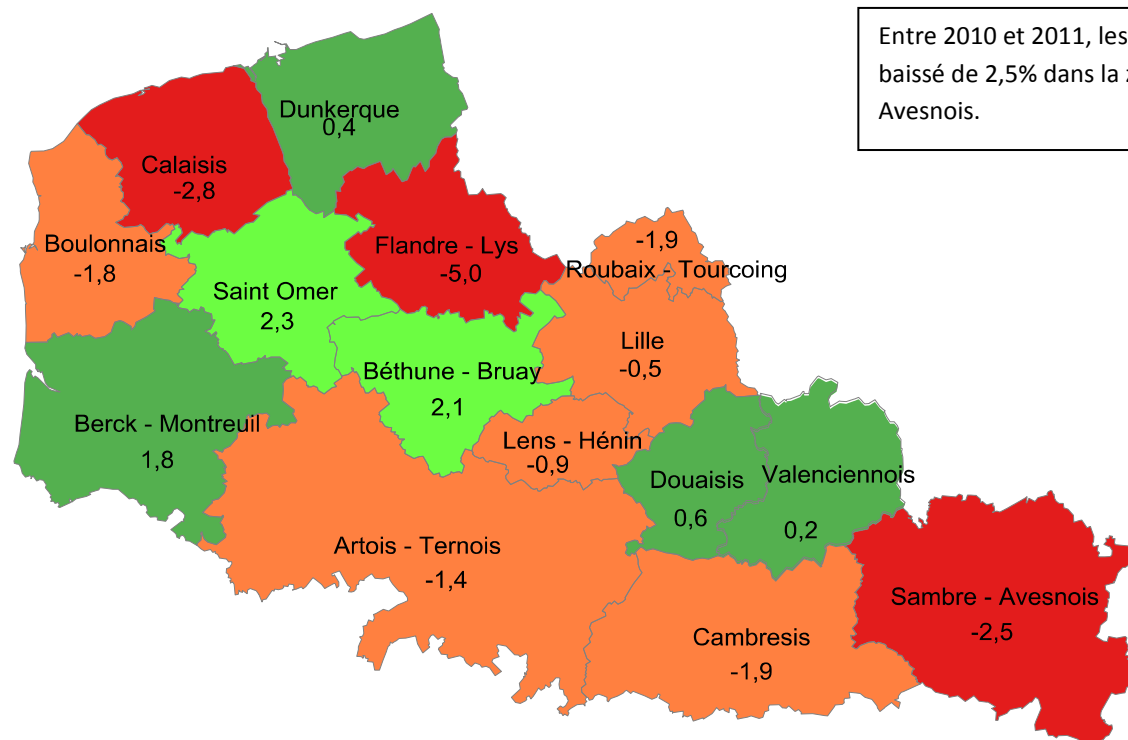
Entre 2010 et 2011, les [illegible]
baissé de 2,5% dans la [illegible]
Avesnois.

Dunkerque
0,4

Calaisis
-2,8

Boulonnais
-1,8

Flandre - Lys
-5,0

-1,9
Roubaix - Tourcoing

Saint Omer
2,3

Lille
-0,5

Béthune - Bruay
2,1

Berck - Montreuil
1,8

Lens - Hénin
-0,9

Douaisis
0,6

Valenciennois
0,2

Artois - Ternois
-1,4

Sambre - Avesnois
-2,5

Cambresis
-1,9